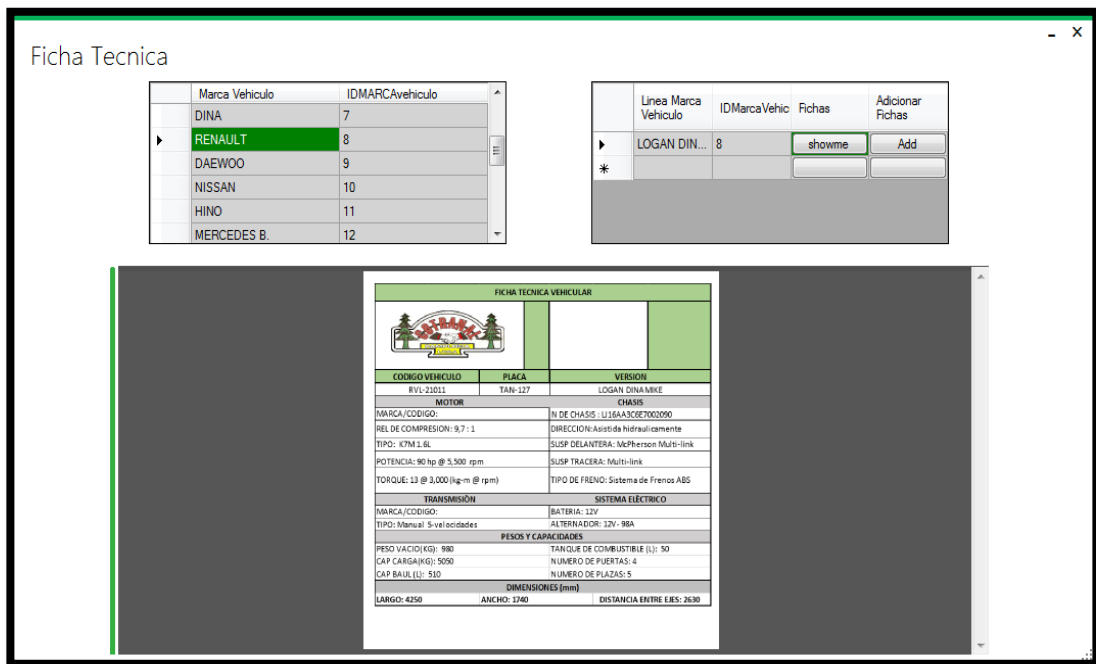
Ficha Tecnica

| Marca Vehiculo | IDMARCAvehiculo |
|---|---|
| DINA | 7 |
| RENAULT | 8 |
| DAEWOO | 9 |
| NISSAN | 10 |
| HINO | 11 |
| MERCEDES B. | 12 |

| Linea Marca Vehiculo | IDMarcaVehic | Fichas | Adicionar Fichas |
|---|---|---|---|
| LOGAN DIN... | 8 | showme | Add |
| | | | |

FICHA TECNICA VEHICULAR

| CODIGO VEHICULO | PLACA | VERSION |
|---|---|---|
| RVL-21011 | TAN-127 | LOGAN DINAMIKE |

| MOTOR | CHASIS |
|---|---|
| MARCA/CODIGO: | N DE CHASIS : LJ16AA3C6E7002090 |
| REL DE COMPRESION: 9,7 : 1 | DIRECCION:Asistida hidraulicamente |
| TIPO: K7M 1.6L | SUSP DELANTERA: McPherson Multi-link |
| POTENCIA: 90 hp @ 5,500 rpm | SUSP TRACERA: Multi-link |
| TORQUE: 13 @ 3,000 (kg-m @ rpm) | TIPO DE FRENO: Sistema de Frenos ABS |

| TRANSMISIÒN | SISTEMA ELÈCTRICO |
|---|---|
| MARCA/CODIGO: | BATERIA: 12V |
| TIPO: Manual 5-velocidades | ALTERNADOR: 12V - 98A |

PESOS Y CAPACIDADES

| | |
|---|---|
| PESO VACIO(KG): 980 | TANQUE DE COMBUSTIBLE (L): 50 |
| CAP CARGA(KG): 5050 | NUMERO DE PUERTAS: 4 |
| CAP BAUL (L): 510 | NUMERO DE PLAZAS: 5 |

DIMENSIONES (mm)

LARGO: 4250 ANCHO: 1740 DISTANCIA ENTRE EJES: 2630